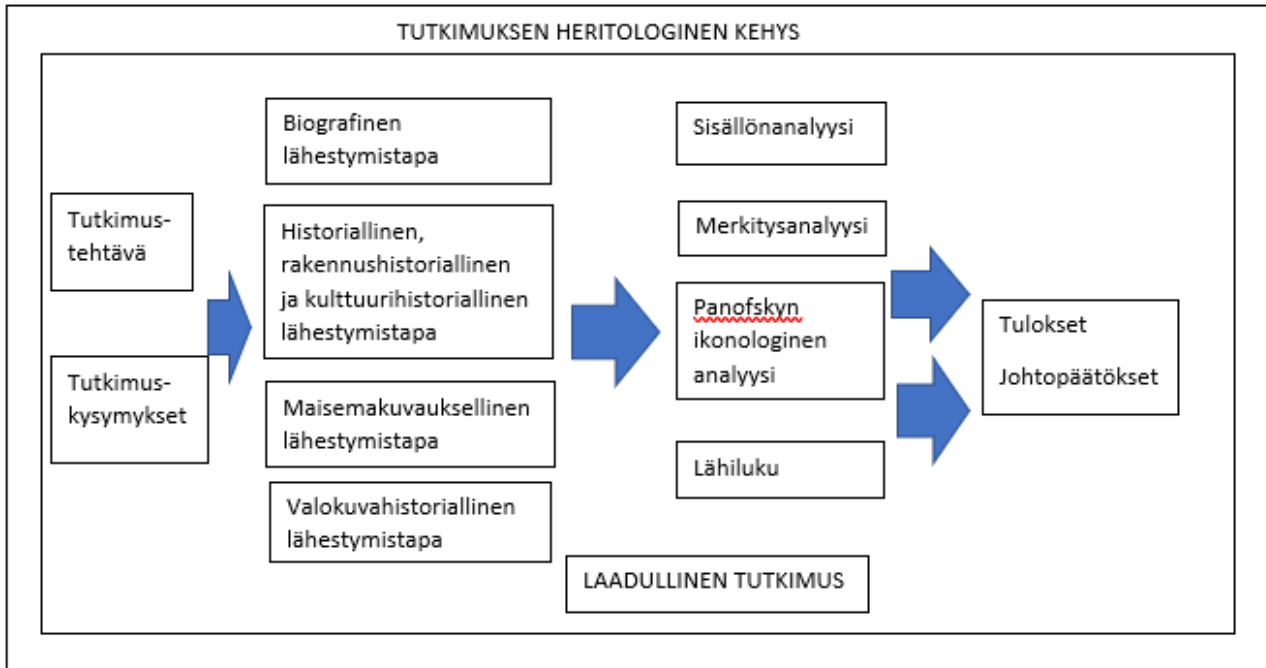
TUTKIMUKSEN HERITOLOGINEN KEHYS

Tutkimus-tehtävä

Tutkimus-kysymykset

Biografinen lähestymistapa

Historiallinen, rakennushistoriallinen ja kulttuurihistoriallinen lähestymistapa

Maisemakuvauksellinen lähestymistapa

Valokuvahistoriallinen lähestymistapa

Sisällönanalyysi

Merkitysanalyysi

Panofskyn ikonologinen analyysi

Lähiluku

LAADULLINEN TUTKIMUS

Tulokset

Johtopäätökset